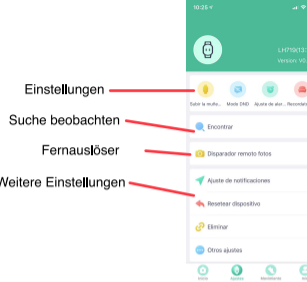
10:25

LH719t13
Version: V0

Einstellungen

Subir la muñe...
Modo DND
Ajuste de alar...
Recordar

Suche beobachten

Encontrar

Fernauslöser

Disparador remoto fotos

Weitere Einstellungen

Ajuste de notificaciones

Resetear dispositivo

Eliminar

Otros ajustes

Inicio
Ejercicio
Dispositivo
Mi